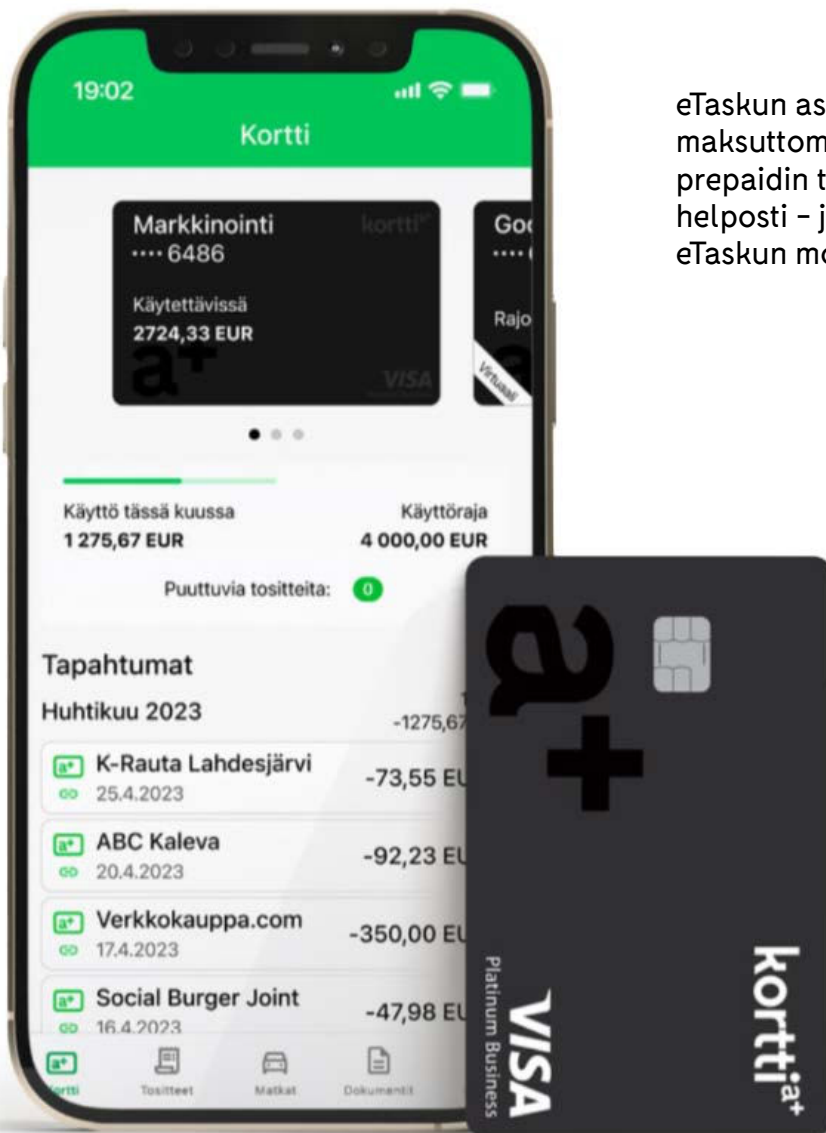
19:02

Kortti

Markkinointi
···· 6486
kortti
Käytettävissä
2724,33 EUR
a+
VISA

Go
····
Rajo
Virtuaali

Käyttö tässä kuussa
1 275,67 EUR

Käyttöraja
4 000,00 EUR

Puuttuvia tositteita: 0

Tapahtumat

Huhtikuu 2023
-1275,67

K-Rauta Lahdesjärvi
25.4.2023
-73,55 EU

ABC Kaleva
20.4.2023
-92,23 EU

Verkkokauppa.com
17.4.2023
-350,00 EU

Social Burger Joint
16.4.2023
-47,98 EU

Kortti
Tositteet
Matkat
Dokumentit

eTaskun as
maksuttom
prepaidin t
helposti – j
eTaskun mo

a+
VISA
Platinum Business
kortti a+